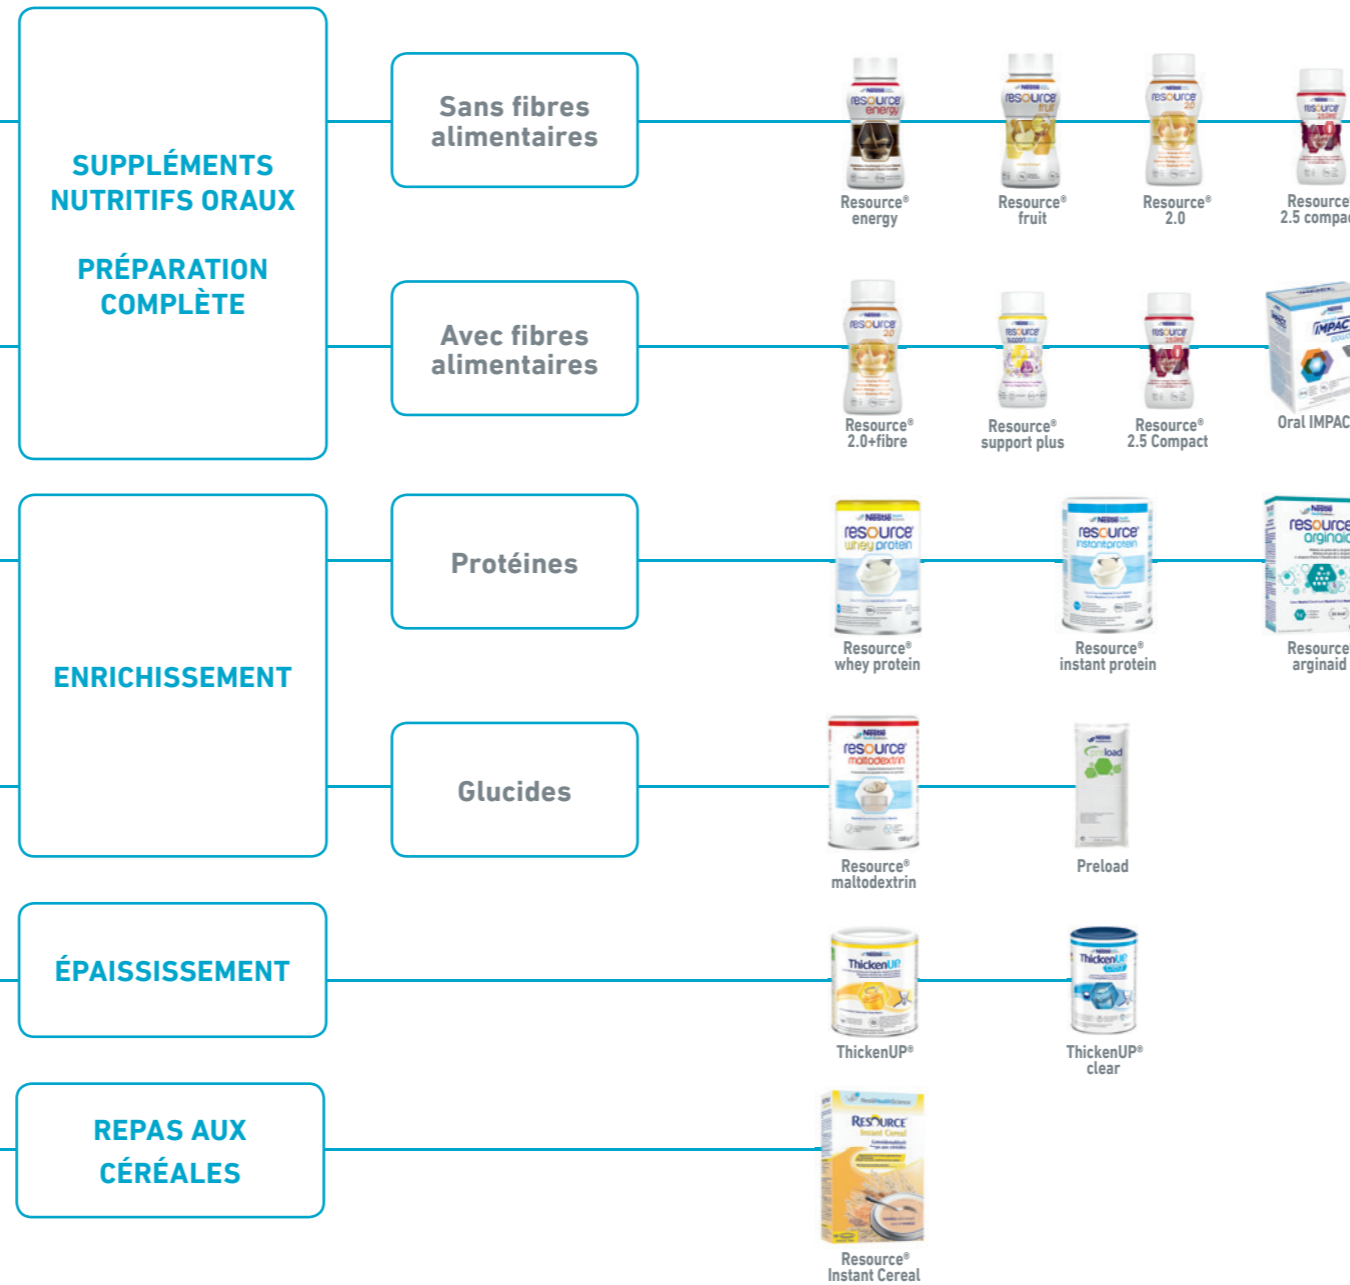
SUPPLÉMENTS NUTRITIFS ORAUX

PRÉPARATION COMPLÈTE

Sans fibres alimentaires

Resource® energy

Resource® fruit

Resource® 2.0

Resource® 2.5 compa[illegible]

Avec fibres alimentaires

Resource® 2.0+fibre

Resource® support plus

Resource® 2.5 Compact

Oral IMPAC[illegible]

ENRICHISSEMENT

Protéines

Resource® whey protein

Resource® instant protein

Resource® arginaid

Glucides

Resource® maltodextrin

Preload

ÉPAISSISSEMENT

ThickenUP®

ThickenUP® clear

REPAS AUX CÉRÉALES

Resource® Instant Cereal